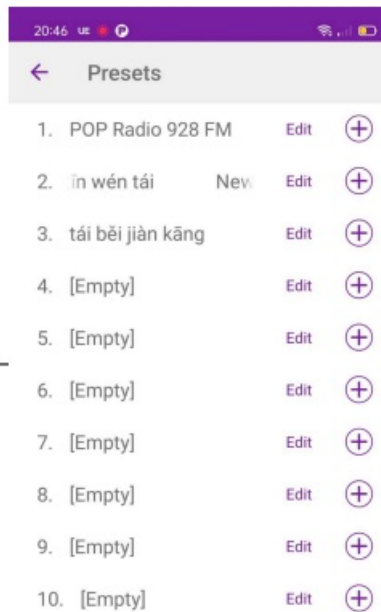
20:46

Presets

1. POP Radio 928 FM Edit
2. īn wén tái New Edit
3. tái běi jiàn kāng Edit
4. [Empty] Edit
5. [Empty] Edit
6. [Empty] Edit
7. [Empty] Edit
8. [Empty] Edit
9. [Empty] Edit
10. [Empty] Edit